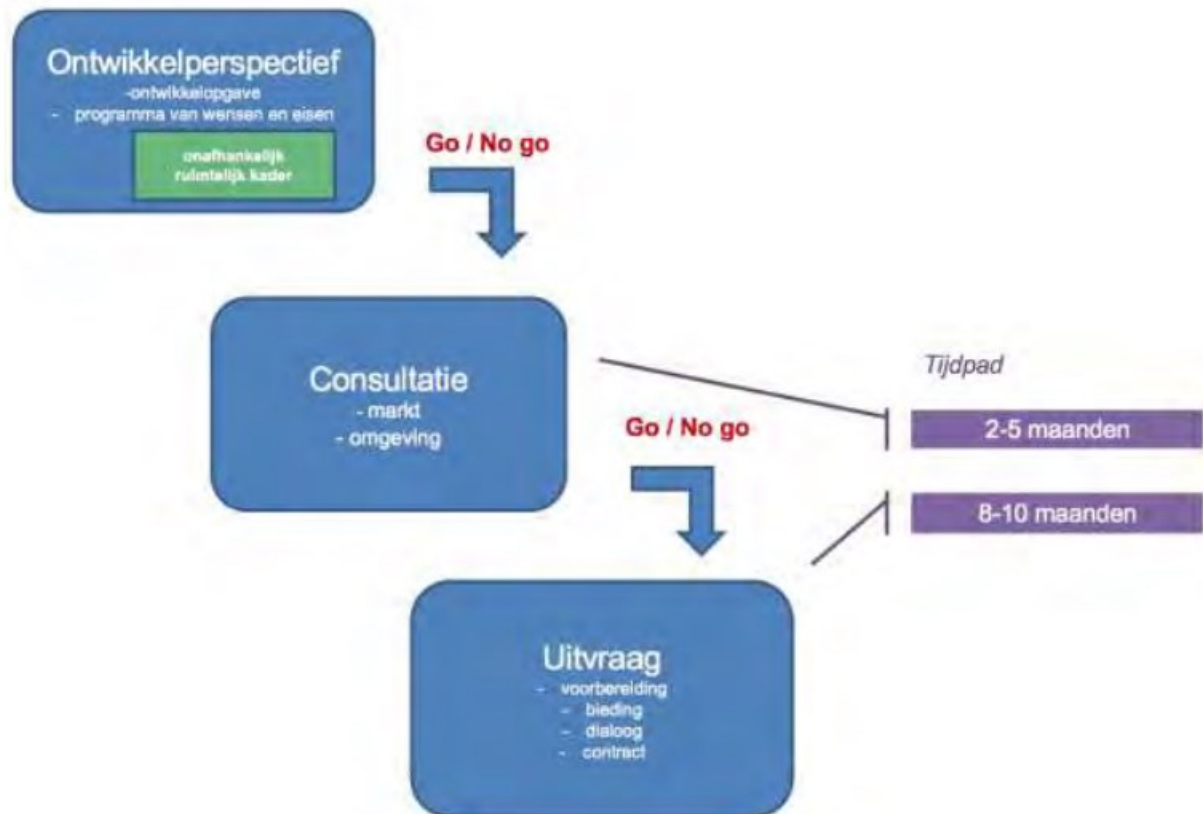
Ontwikkelperspectief
-ontwikkelopgave
- programma van wensen en eisen

onafhankelijk ruimtelijk kader

Go / No go

Consultatie
- markt
- omgeving

Tijdpad

2-5 maanden

Go / No go

8-10 maanden

Uitvraag
- voorbereiding
- bieding
- dialoog
- contract